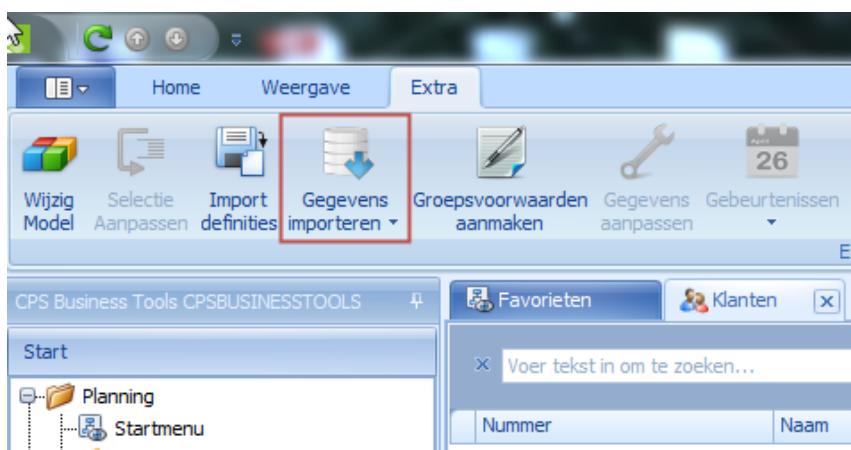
Home Weergave Extra

Wijzig Model
Selectie Aanpassen
Import definities
Gegevens importeren
Groepsvoorwaarden aanmaken
Gegevens aanpassen
26
Gebeurtenissen

E

CPS Business Tools CPSBUSINESSTOOLS

Favorieten
Klanten

Start

Voer tekst in om te zoeken...

Planning
Startmenu

Nummer
Naam